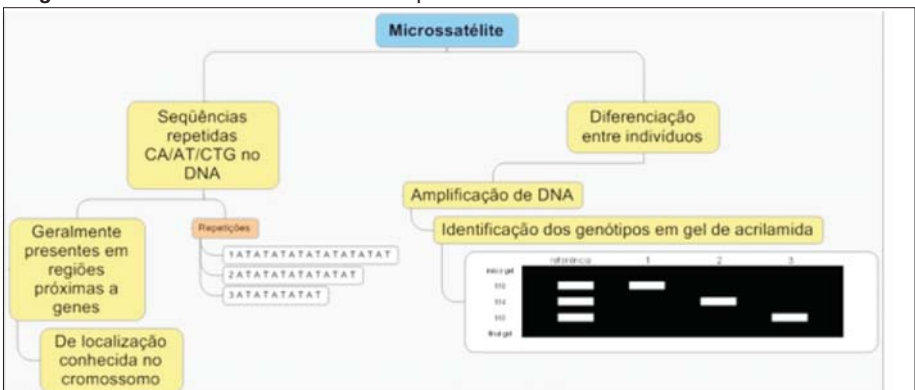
Microssatélite

Seqüências repetidas CA/AT/CTG no DNA

Diferenciação entre indivíduos

Amplificação de DNA

Identificação dos genótipos em gel de acrilamida

Geralmente presentes em regiões próximas a genes

Repetições

1 A T A T A T A T A T A T A T A T A T A T

2 A T A T A T A T A T A T A T

3 A T A T A T A T A T

De localização conhecida no cromossomo

| | referência | 1 | 2 | 3 |
|---|---|---|---|---|
| início gel | | | | |
| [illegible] | | | | |
| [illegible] | | | | |
| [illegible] | | | | |
| final gel | | | | |